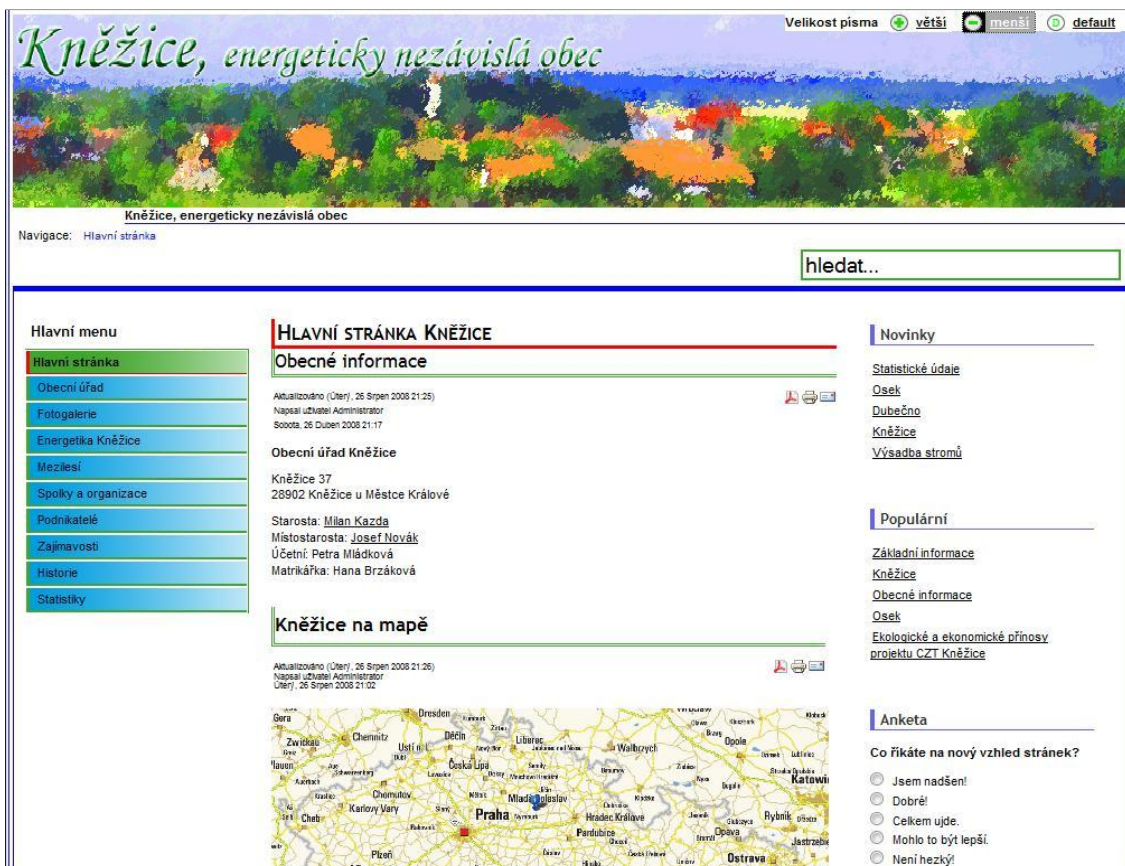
Kněžice, energeticky nezávislá obec

Velikost písma větší menší default

Kněžice, energeticky nezávislá obec

Navigace: Hlavní stránka

hledat...

Hlavní menu

Hlavní stránka
Obecní úřad
Fotogalerie
Energetika Kněžice
Mezilesí
Spolky a organizace
Podnikatelé
Zajímavosti
Historie
Statistiky

HLAVNÍ STRÁNKA KNĚŽICE

Obecné informace

Aktualizováno (Úterý), 26 Srpen 2008 21:25)
Napsal uživatel Administrator
Sobota, 26 Duben 2008 21:17

Obecní úřad Kněžice

Kněžice 37
28902 Kněžice u Městce Králové

Starosta: Milan Kazda
Místostarosta: Josef Novák
Účetní: Petra Mládková
Matrikářka: Hana Brzáková

Kněžice na mapě

Aktualizováno (Úterý), 26 Srpen 2008 21:26)
Napsal uživatel Administrator
Úterý, 26 Srpen 2008 21:02

Gera Dresden Chemnitz Zwickau Ústí n. Děčín Liberec Walbrzych Opole Plauen Česká Lípa Chomutov Mladá Boleslav Katowi Karlovy Vary Praha Hradec Králové Cheb Pardubice Rybnik Opava Plzeň Ostrava

Novinky

Statistické údaje
Osek
Dubečno
Kněžice
Výsadba stromů

Populární

Základní informace
Kněžice
Obecné informace
Osek
Ekologické a ekonomické přínosy projektu CZT Kněžice

Anketa

Co říkáte na nový vzhled stránek?

Jsem nadšen!
Dobré!
Celkem ujde.
Mohlo to být lepší.
Není hezký!